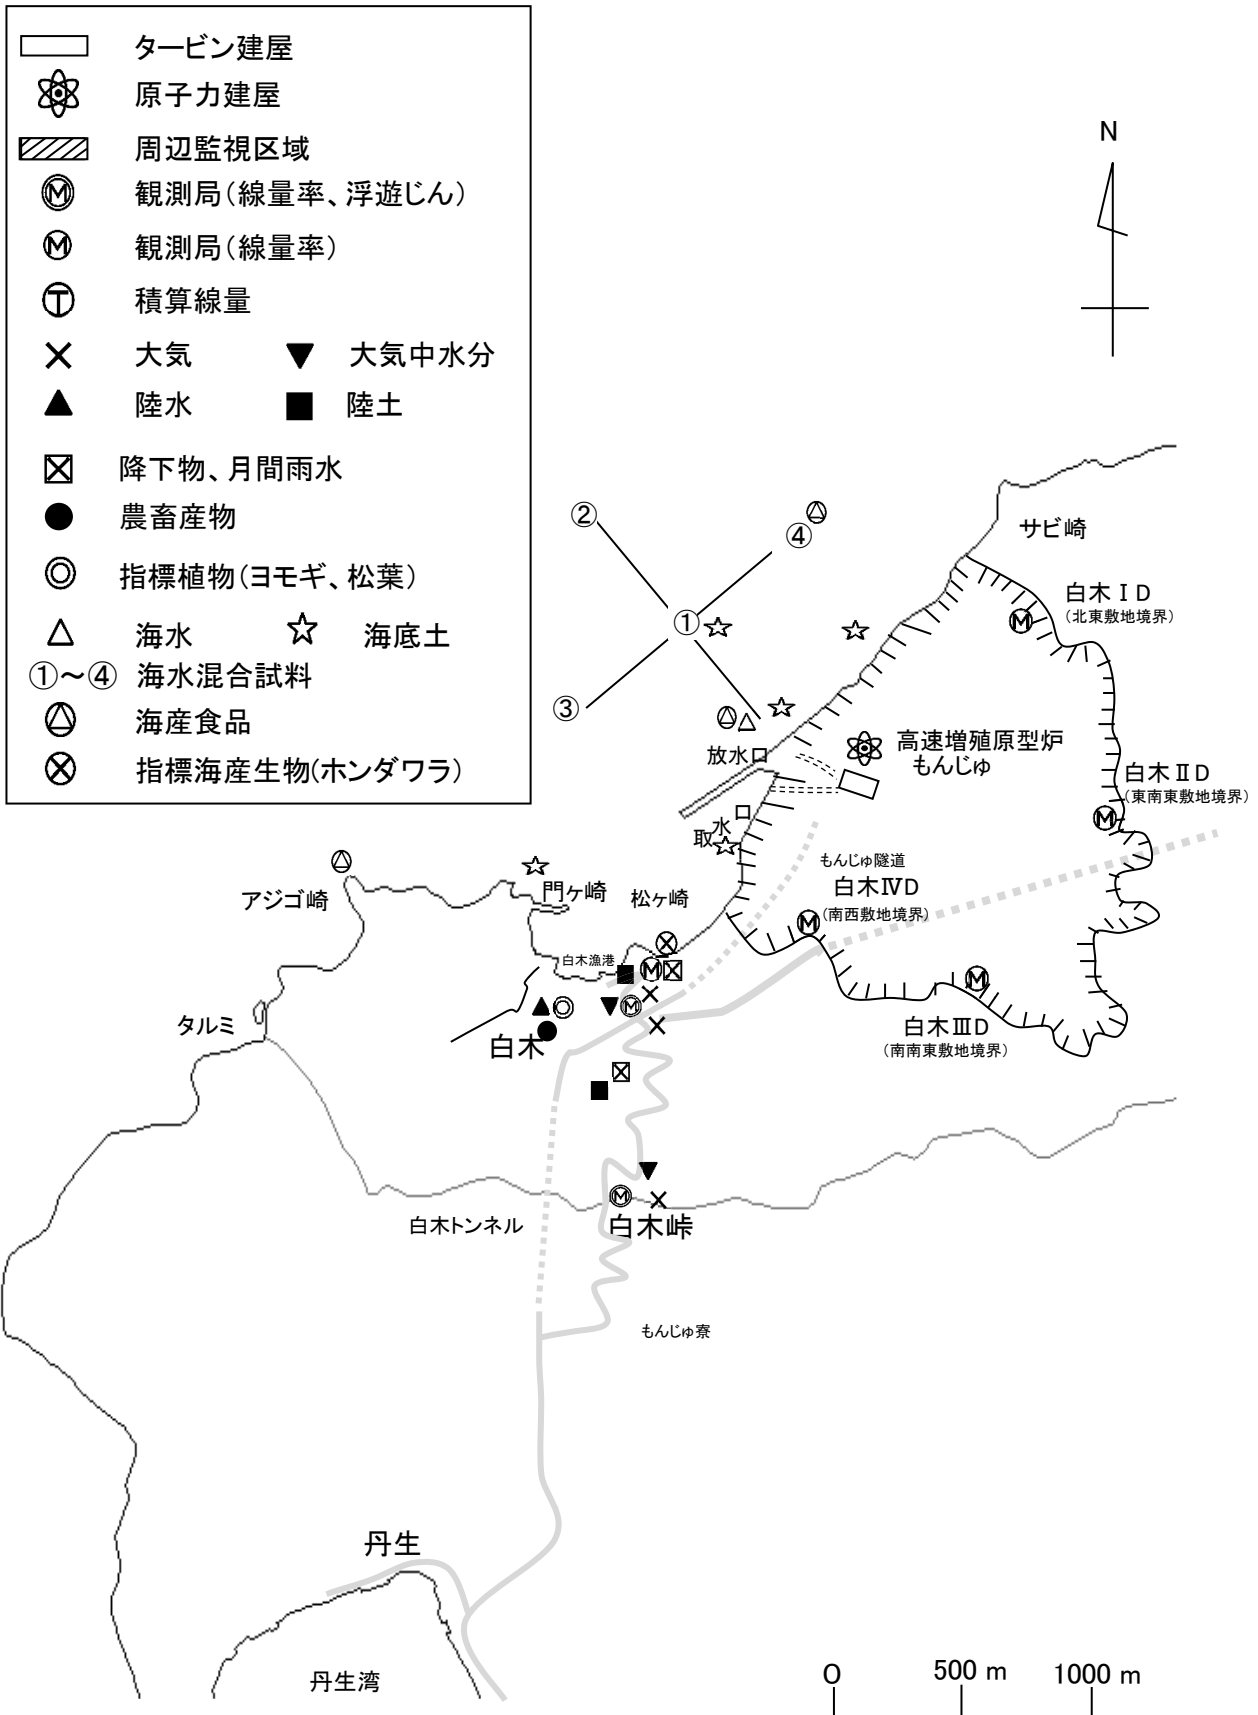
タービン建屋
原子力建屋
周辺監視区域
Ⓜ 観測局(線量率、浮遊じん)
Ⓜ 観測局(線量率)
Ⓣ 積算線量
× 大気 ▼ 大気中水分
▲ 陸水 ■ 陸土
⊠ 降下物、月間雨水
● 農畜産物
◎ 指標植物(ヨモギ、松葉)
△ 海水 ☆ 海底土
①～④ 海水混合試料
海産食品
⊗ 指標海産生物(ホンダワラ)

N

②
④
①
③
サビ崎
白木ⅠD
(北東敷地境界)
放水口
高速増殖原型炉
もんじゅ
白木ⅡD
(東南東敷地境界)
取水口
もんじゅ隧道
白木ⅣD
(南西敷地境界)
アジゴ崎
門ヶ崎
松ヶ崎
白木漁港
タルミ
白木
白木ⅢD
(南南東敷地境界)
白木トンネル
白木峠
もんじゅ寮
丹生
丹生湾
0 500 m 1000 m